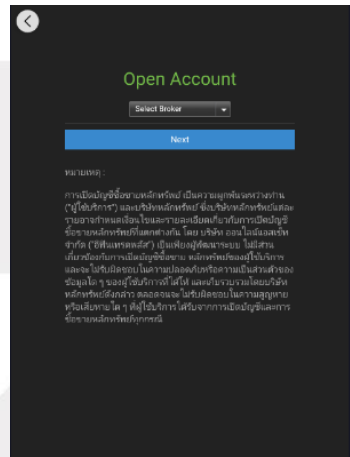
Open Account

Select Broker

Next

หมายเหตุ :

การเปิดบัญชีซื้อขายหลักทรัพย์ เป็นความผูกพันระหว่างท่าน ("ผู้ใช้บริการ") และบริษัทหลักทรัพย์ ซึ่งบริษัทหลักทรัพย์แต่ละรายอาจกำหนดเงื่อนไขและรายละเอียดเกี่ยวกับการเปิดบัญชีซื้อขายหลักทรัพย์ที่แตกต่างกัน โดย บริษัท ออนไลน์แอสเซ็ท จำกัด ("อีฟินแทลลิส") เป็นเพียงผู้พัฒนาระบบ ไม่มีส่วนเกี่ยวข้องกับการเปิดบัญชีซื้อขาย หลักทรัพย์ของผู้ใช้บริการ และจะไม่รับผิดชอบในความปลอดภัยหรือความเป็นส่วนตัวของข้อมูลใด ๆ ของผู้ใช้บริการที่ได้ให้ แลหรือการรวบรวมโดยบริษัทหลักทรัพย์ดังกล่าว ตลอดจนจะไม่รับผิดชอบในความสูญหายหรือเสียหายใด ๆ ที่ผู้ใช้บริการได้รับจากการเปิดบัญชีและการซื้อขายหลักทรัพย์ทุกกรณี